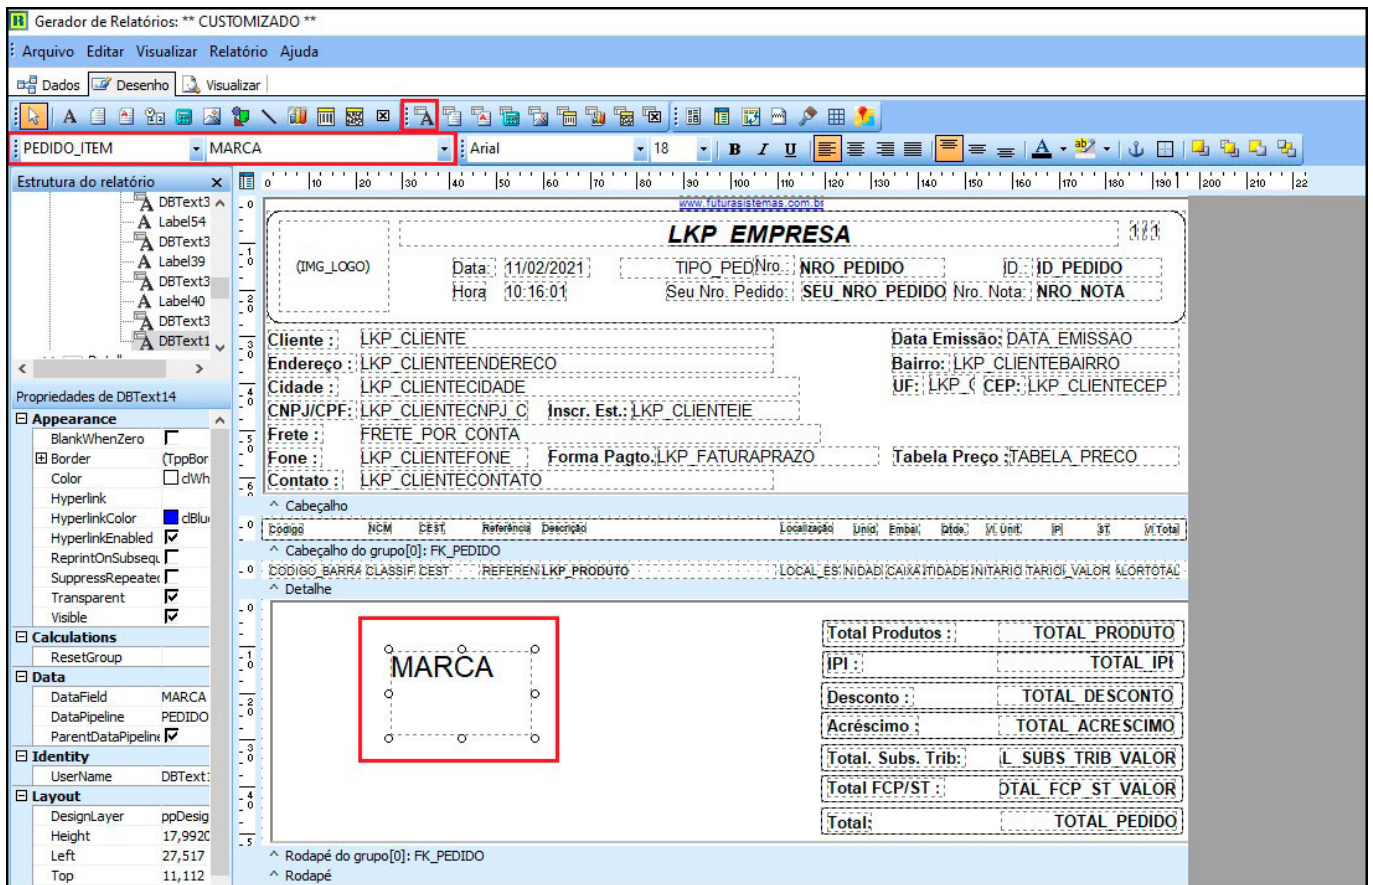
Gerador de Relatórios: ** CUSTOMIZADO **

Arquivo Editar Visualizar Relatório Ajuda

Dados Desenho Visualizar

PEDIDO_ITEM MARCA Arial 18

Estrutura do relatório
DBText3
Label54
DBText3
Label39
DBText3
Label40
DBText3
DBText1

Propriedades de DBText14

| Appearance | |
|---|---|
| BlankWhenZero | |
| Border | (TppBor |
| Color | clWh |
| Hyperlink | |
| HyperlinkColor | clBlu |
| HyperlinkEnabled | ☑ |
| ReprintOnSubsequ | |
| SuppressRepeatec | |
| Transparent | ☑ |
| Visible | ☑ |
| **Calculations** | |
| ResetGroup | |
| **Data** | |
| DataField | MARCA |
| DataPipeline | PEDIDO |
| ParentDataPipeline | ☑ |
| **Identity** | |
| UserName | DBText1 |
| **Layout** | |
| DesignLayer | ppDesig |
| Height | 17,9920 |
| Left | 27,517 |
| Top | 11,112 |

www.futurasistemas.com.br

LKP_EMPRESA

1/1

(IMG_LOGO)

Data: 11/02/2021 TIPO_PED Nro.: NRO_PEDIDO ID: ID_PEDIDO
Hora: 10:16:01 Seu Nro. Pedido: SEU_NRO_PEDIDO Nro. Nota: NRO_NOTA

Cliente : LKP_CLIENTE Data Emissão: DATA_EMISSAO
Endereço : LKP_CLIENTEENDERECO Bairro: LKP_CLIENTEBAIRRO
Cidade : LKP_CLIENTECIDADE UF: LKP_( CEP: LKP_CLIENTECEP
CNPJ/CPF: LKP_CLIENTECNPJ_C Inscr. Est.: LKP_CLIENTEIE
Frete : FRETE_POR_CONTA
Fone : LKP_CLIENTEFONE Forma Pagto. LKP_FATURAPRAZO Tabela Preço : TABELA_PRECO
Contato : LKP_CLIENTECONTATO

Cabeçalho

Código NCM CEST Referência Descrição Localização Unid. Embal. Qtde. Vl. Unit. IPI ST Vl.Total

Cabeçalho do grupo[0]: FK_PEDIDO

CODIGO_BARRA CLASSIF CEST REFEREN LKP_PRODUTO LOCAL_ES NIDAD CAIXA TIDADE INITARIO TARIO VALOR LORTOTAL

Detalhe

MARCA

Total Produtos : TOTAL_PRODUTO
IPI : TOTAL_IPI
Desconto : TOTAL_DESCONTO
Acréscimo : TOTAL_ACRESCIMO
Total. Subs. Trib: L_SUBS_TRIB_VALOR
Total FCP/ST : DTAL_FCP_ST_VALOR
Total: TOTAL_PEDIDO

Rodapé do grupo[0]: FK_PEDIDO
Rodapé